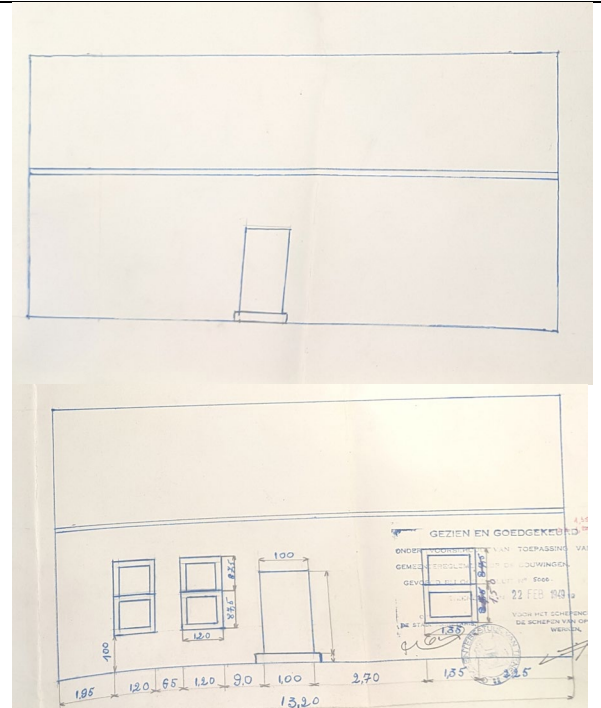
GEZIEN EN GOEDGEKEURD
ONDER VOORBEHOUD VAN TOEPASSING VAN
GEMEENTEREGLEMENT OP DE BOUWINGEN
GEVOEGD BIJ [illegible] 8006
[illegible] 22 FEB 1949
VOOR HET SCHEPENCOLLEGE
DE SCHEPEN VAN OPENBARE WERKEN
DE STADSSECRETARIS

100
0,75
0,75
1,20
100
1,35
1,85
1,20
65
1,20
9,0
1,00
2,70
1,35
3,25
13,20